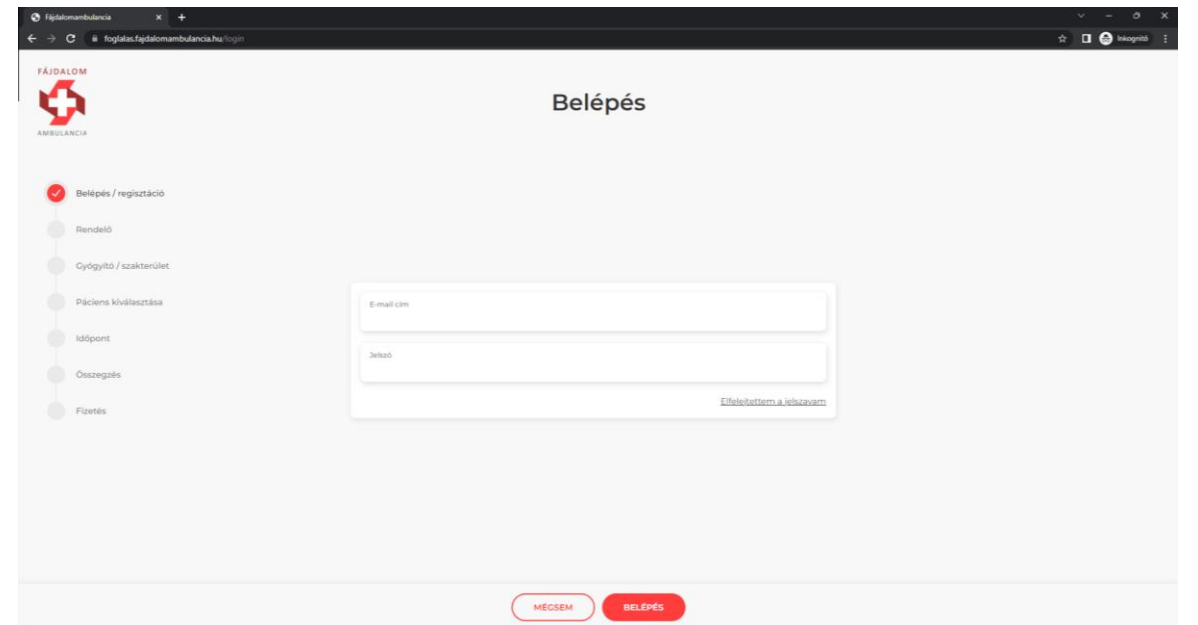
Fájdalomambulancia

foglalas.fajdalomambulancia.hu/login

Inkognitó

FÁJDALOM
AMBULANCIA

Belépés

Belépés / regisztáció
Rendelő
Gyógyító / szakterület
Páciens kiválasztása
Időpont
Összegzés
Fizetés

E-mail cím

Jelszó

Elfelejtettem a jelszavam

MÉGSEM
BELÉPÉS